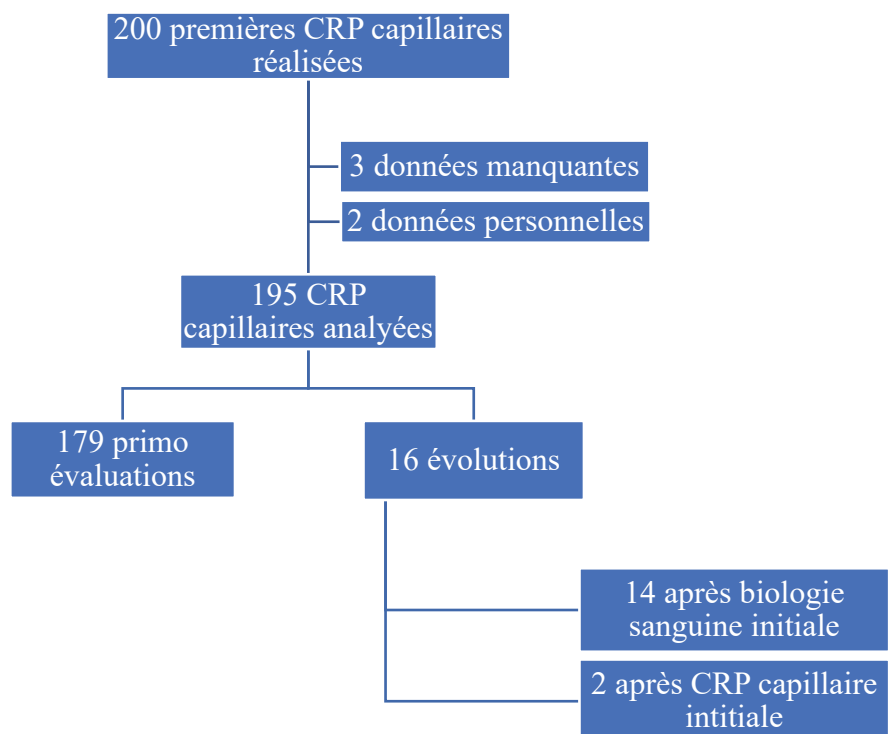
200 premières CRP capillaires réalisées

3 données manquantes

2 données personnelles

195 CRP capillaires analyées

179 primo évaluations

16 évolutions

14 après biologie sanguine initiale

2 après CRP capillaire intitiale